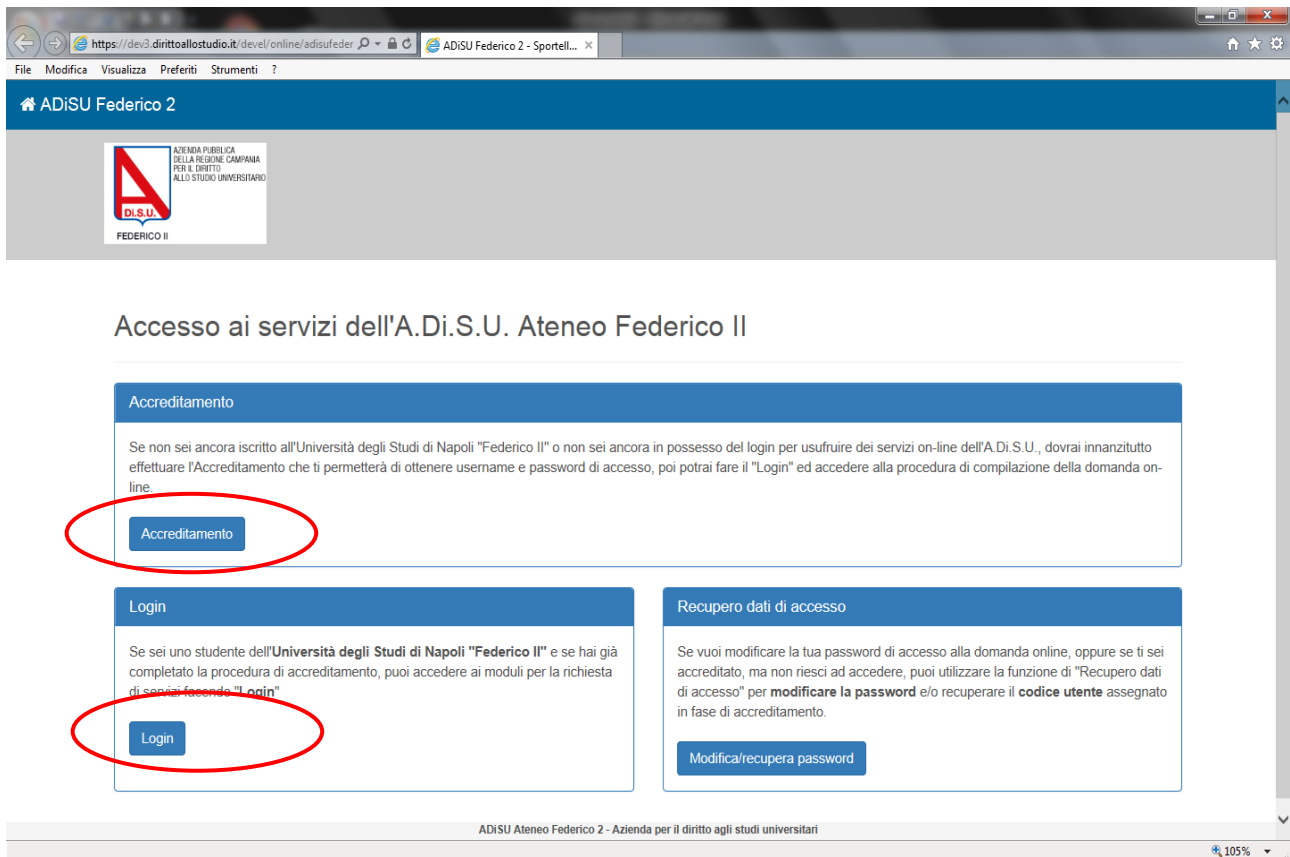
https://dev3.dirittoallostudio.it/devel/online/adisufeder

ADiSU Federico 2 - Sportell...

File Modifica Visualizza Preferiti Strumenti ?

ADiSU Federico 2

AZIENDA PUBBLICA DELLA REGIONE CAMPANIA PER IL DIRITTO ALLO STUDIO UNIVERSITARIO

Di.S.U.

FEDERICO II

Accesso ai servizi dell'A.Di.S.U. Ateneo Federico II

Accreditamento

Se non sei ancora iscritto all'Università degli Studi di Napoli "Federico II" o non sei ancora in possesso del login per usufruire dei servizi on-line dell'A.Di.S.U., dovrai innanzitutto effettuare l'Accreditamento che ti permetterà di ottenere username e password di accesso, poi potrai fare il "Login" ed accedere alla procedura di compilazione della domanda on-line.

Accreditamento

Login

Se sei uno studente dell'**Università degli Studi di Napoli "Federico II"** e se hai già completato la procedura di accreditamento, puoi accedere ai moduli per la richiesta di servizi facendo "**Login**"

Login

Recupero dati di accesso

Se vuoi modificare la tua password di accesso alla domanda online, oppure se ti sei accreditato, ma non riesci ad accedere, puoi utilizzare la funzione di "Recupero dati di accesso" per **modificare la password** e/o recuperare il **codice utente** assegnato in fase di accreditamento.

Modifica/recupera password

ADiSU Ateneo Federico 2 - Azienda per il diritto agli studi universitari

105%